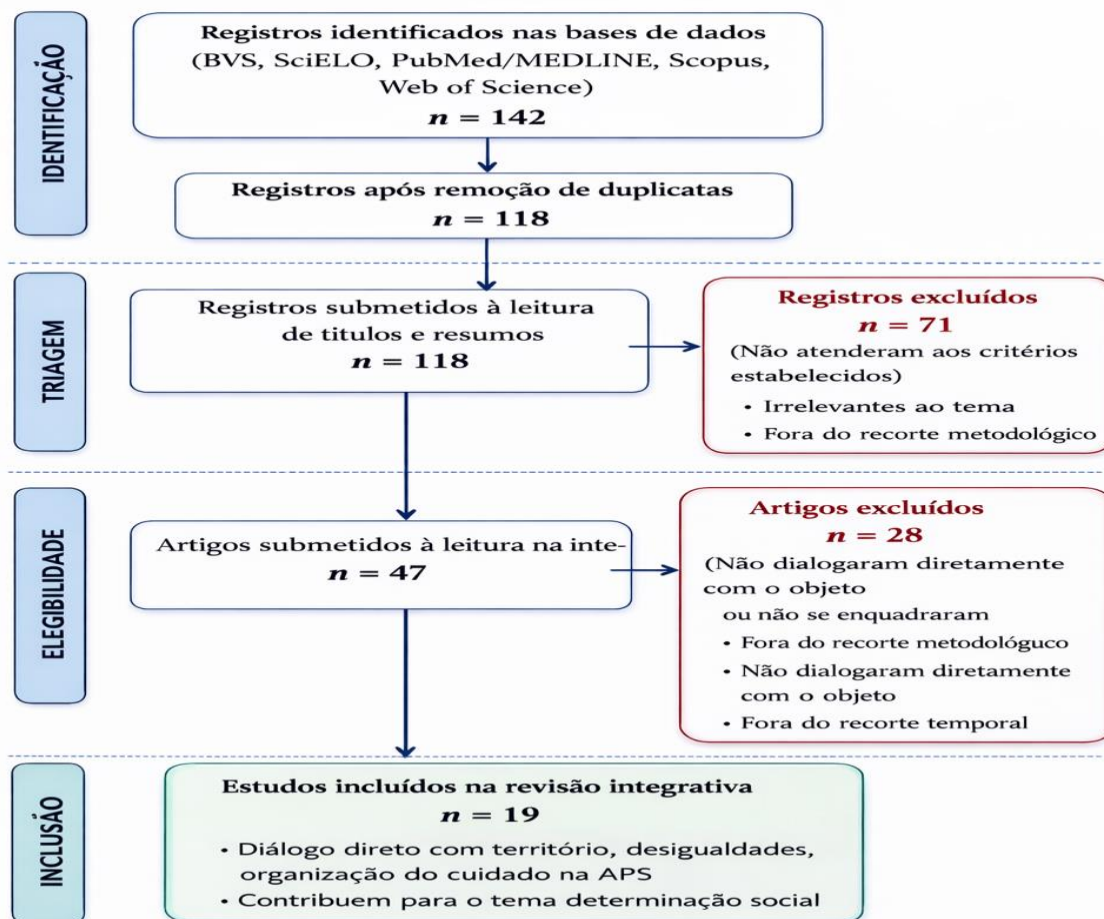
IDENTIFICAÇÃO

Registros identificados nas bases de dados (BVS, SciELO, PubMed/MEDLINE, Scopus, Web of Science)
$n = 142$

Registros após remoção de duplicatas
$n = 118$

TRIAGEM

Registros submetidos à leitura de titulos e resumos
$n = 118$

Registros excluídos
$n = 71$
(Não atenderam aos critérios estabelecidos)
• Irrelevantes ao tema
• Fora do recorte metodológico

ELEGIBILIDADE

Artigos submetidos à leitura na inte-
$n = 47$

Artigos excluídos
$n = 28$
(Não dialogaram diretamente com o objeto ou não se enquadraram
• Fora do recorte metodológuco
• Não dialogaram diretamente com o objeto
• Fora do recorte temporal

INCLUSÃO

Estudos incluídos na revisão integrativa
$n = 19$
• Diálogo direto com território, desigualdades, organização do cuidado na APS
• Contribuem para o tema determinação social